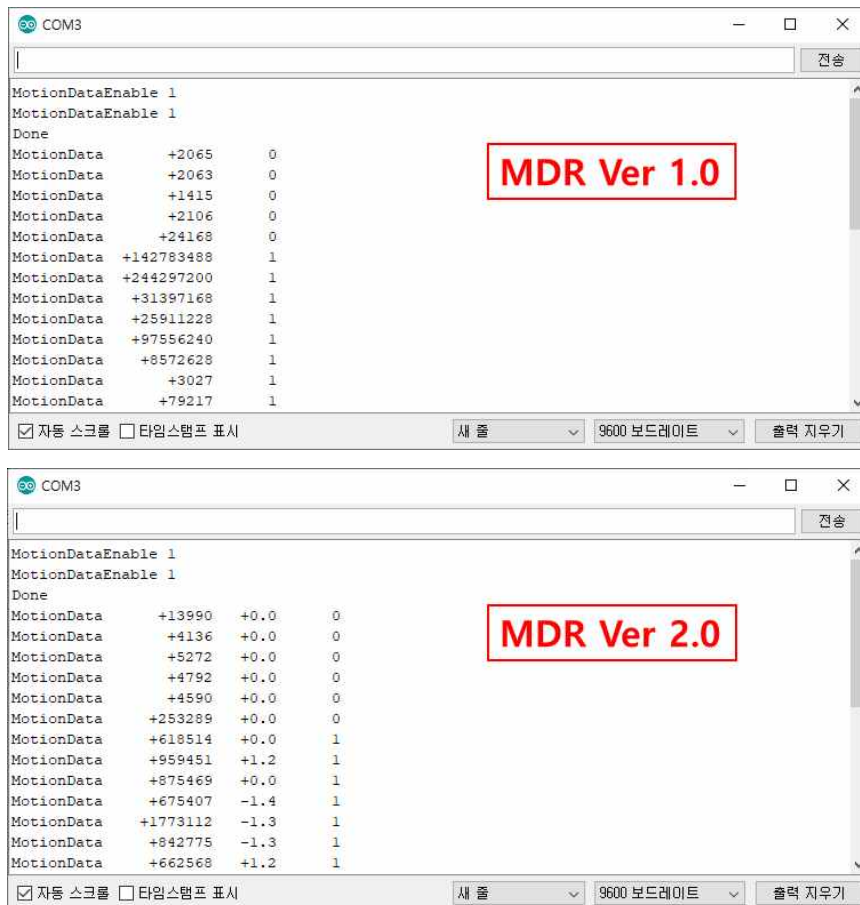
COM3

전송

MotionDataEnable 1
MotionDataEnable 1
Done
MotionData +2065 0
MotionData +2063 0
MotionData +1415 0
MotionData +2106 0
MotionData +24168 0
MotionData +142783488 1
MotionData +244297200 1
MotionData +31397168 1
MotionData +25911228 1
MotionData +97556240 1
MotionData +8572628 1
MotionData +3027 1
MotionData +79217 1

MDR Ver 1.0

☑ 자동 스크롤 ☐ 타임스탬프 표시 새 줄 9600 보드레이트 출력 지우기

COM3

전송

MotionDataEnable 1
MotionDataEnable 1
Done
MotionData +13990 +0.0 0
MotionData +4136 +0.0 0
MotionData +5272 +0.0 0
MotionData +4792 +0.0 0
MotionData +4590 +0.0 0
MotionData +253289 +0.0 0
MotionData +618514 +0.0 1
MotionData +959451 +1.2 1
MotionData +875469 +0.0 1
MotionData +675407 -1.4 1
MotionData +1773112 -1.3 1
MotionData +842775 -1.3 1
MotionData +662568 +1.2 1

MDR Ver 2.0

☑ 자동 스크롤 ☐ 타임스탬프 표시 새 줄 9600 보드레이트 출력 지우기